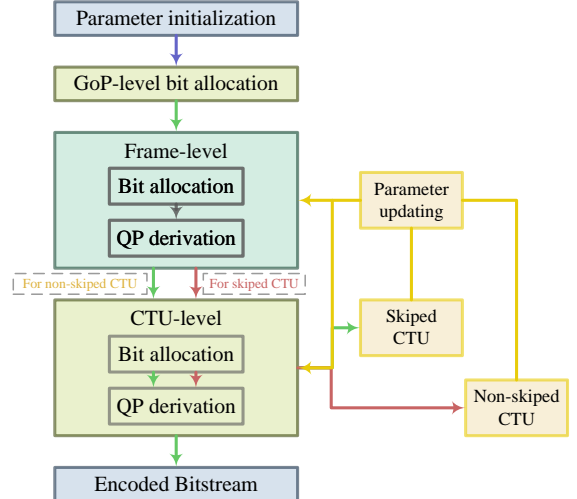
Parameter initialization

GoP-level bit allocation

Frame-level

Bit allocation

QP derivation

Parameter updating

For non-skiped CTU

For skiped CTU

CTU-level

Skiped CTU

Bit allocation

QP derivation

Non-skiped CTU

Encoded Bitstream